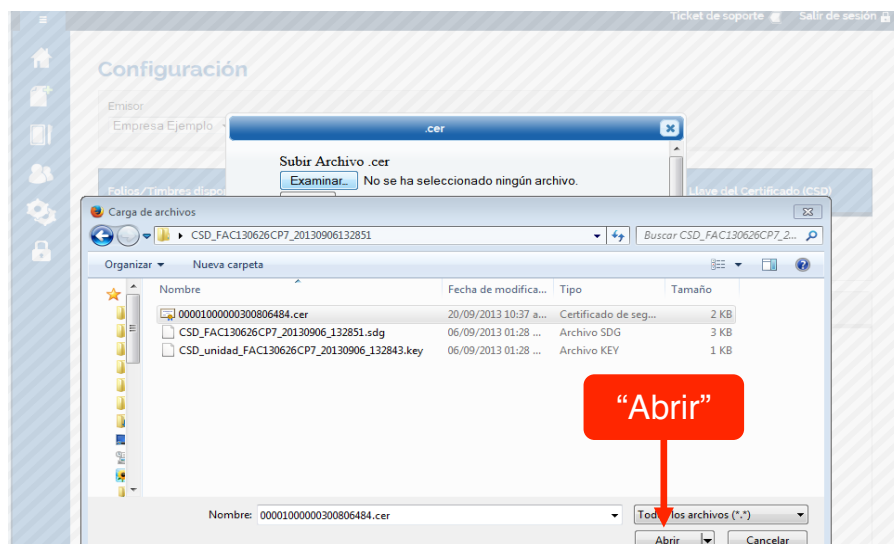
Ticket de soporte   Salir de sesión

Configuración

Emisor
Empresa Ejemplo

.cer

Subir Archivo .cer
Examinar... No se ha seleccionado ningún archivo.

Folios/Timbres dispo

Llave del Certificado (CSD)

Carga de archivos

CSD_FAC130626CP7_20130906132851

Buscar CSD_FAC130626CP7_2...

Organizar ▾   Nueva carpeta

| Nombre | Fecha de modifica... | Tipo | Tamaño |
|---|---|---|---|
| 00001000000300806484.cer | 20/09/2013 10:37 a... | Certificado de seg... | 2 KB |
| CSD_FAC130626CP7_20130906_132851.sdg | 06/09/2013 01:28 ... | Archivo SDG | 3 KB |
| CSD_unidad_FAC130626CP7_20130906_132843.key | 06/09/2013 01:28 ... | Archivo KEY | 1 KB |

“Abrir”

Nombre: 00001000000300806484.cer

Todos los archivos (*.*)

Abrir   Cancelar